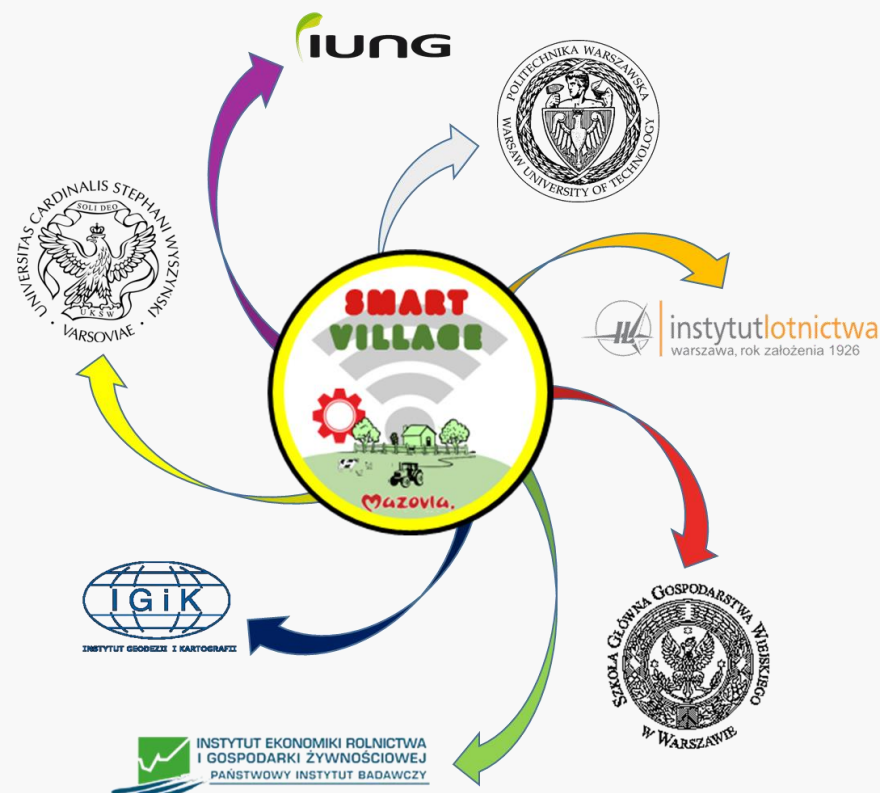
IUNG

POLITECHNIKA WARSZAWSKA
WARSAW UNIVERSITY OF TECHNOLOGY

UNIVERSITAS CARDINALIS STEPHANI WYSZYŃSKI
SOLI DEO
UKSW
VARSOVIAE

SMART
VILLAGE
Mazovia.

instytutlotnictwa
warszawa, rok założenia 1926

IGiK
INSTYTUT GEODEZJI I KARTOGRAFII

SZKOŁA GŁÓWNA GOSPODARSTWA WIEJSKIEGO
W WARSZAWIE

INSTYTUT EKONOMIKI ROLNICTWA
I GOSPODARKI ŻYWNOŚCIOWEJ
PAŃSTWOWY INSTYTUT BADAWCZY